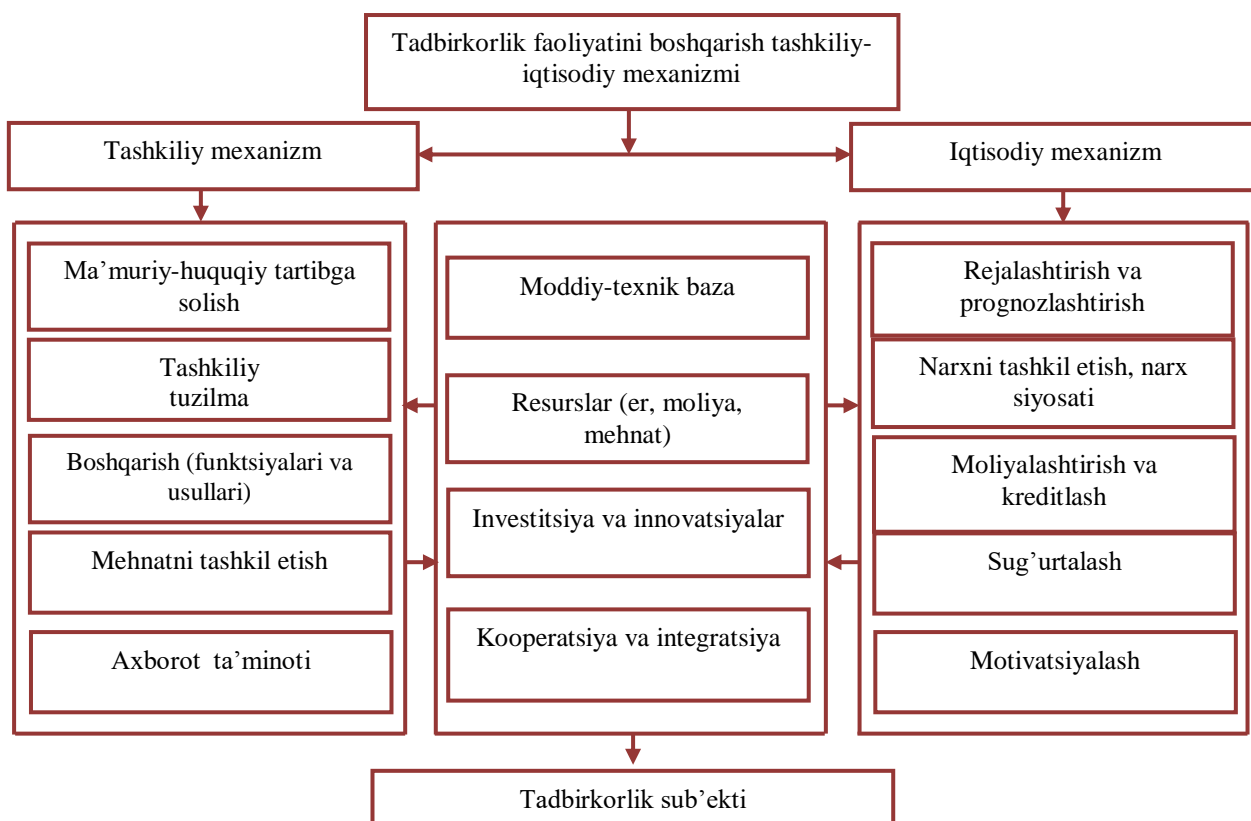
Tadbirkorlik faoliyatini boshqarish tashkiliy-iqtisodiy mexanizmi

Tashkiliy mexanizm

Iqtisodiy mexanizm

Ma’muriy-huquqiy tartibga solish

Tashkiliy tuzilma

Boshqarish (funktsiyalari va usullari)

Mehnatni tashkil etish

Axborot ta’minoti

Moddiy-texnik baza

Resurslar (er, moliya, mehnat)

Investitsiya va innovatsiyalar

Kooperatsiya va integratsiya

Rejalashtirish va prognozlashtirish

Narxni tashkil etish, narx siyosati

Moliyalashtirish va kreditlash

Sug’urtalash

Motivatsiyalash

Tadbirkorlik sub’ekti